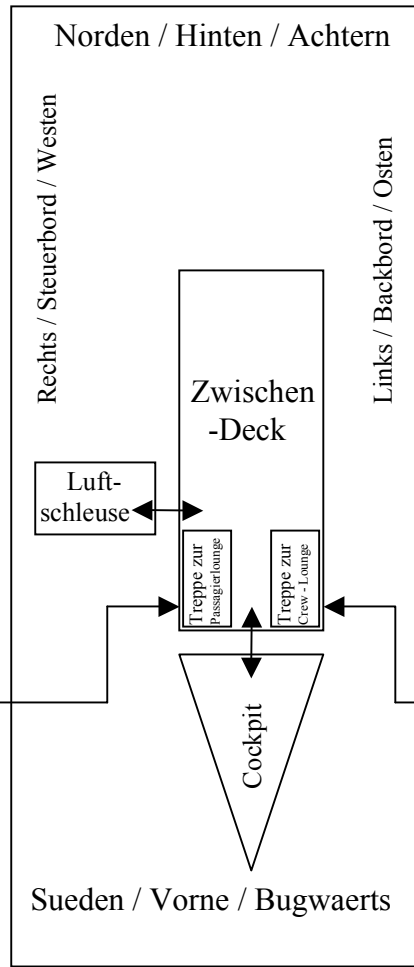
Norden / Hinten / Achtern

Rechts / Steuerbord / Westen

Links / Backbord / Osten

Zwischen -Deck

Luftschleuse

Treppe zur Passagierlounge

Treppe zur Crew - Lounge

Cockpit

Sueden / Vorne / Bugwaerts